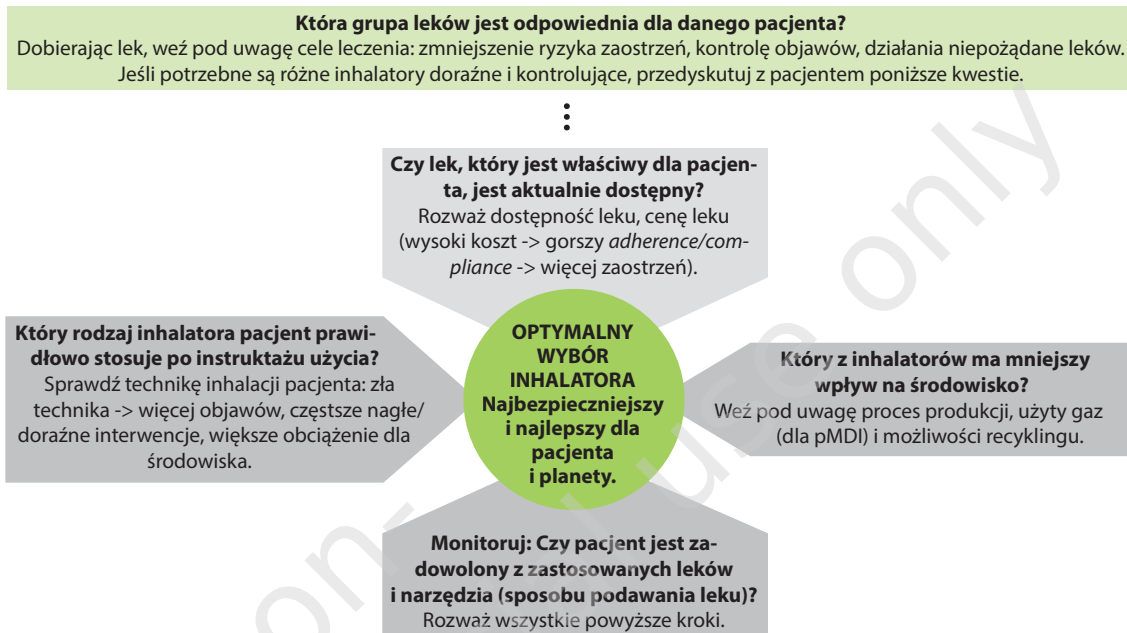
**Która grupa leków jest odpowiednia dla danego pacjenta?**
Dobierając lek, weź pod uwagę cele leczenia: zmniejszenie ryzyka zaostrzeń, kontrolę objawów, działania niepożądane leków. Jeśli potrzebne są różne inhalatory doraźne i kontrolujące, przedyskutuj z pacjentem poniższe kwestie.

**Czy lek, który jest właściwy dla pacjenta, jest aktualnie dostępny?**
Rozważ dostępność leku, cenę leku (wysoki koszt -> gorszy *adherence/compliance* -> więcej zaostrzeń).

**Który rodzaj inhalatora pacjent prawidłowo stosuje po instruktażu użycia?**
Sprawdź technikę inhalacji pacjenta: zła technika -> więcej objawów, częstsze nagłe/doraźne interwencje, większe obciążenie dla środowiska.

**OPTYMALNY WYBÓR INHALATORA Najbezpieczniejszy i najlepszy dla pacjenta i planety.**

**Który z inhalatorów ma mniejszy wpływ na środowisko?**
Weź pod uwagę proces produkcji, użyty gaz (dla pMDI) i możliwości recyklingu.

**Monitoruj: Czy pacjent jest zadowolony z zastosowanych leków i narzędzia (sposobu podawania leku)?**
Rozważ wszystkie powyższe kroki.

personal use only